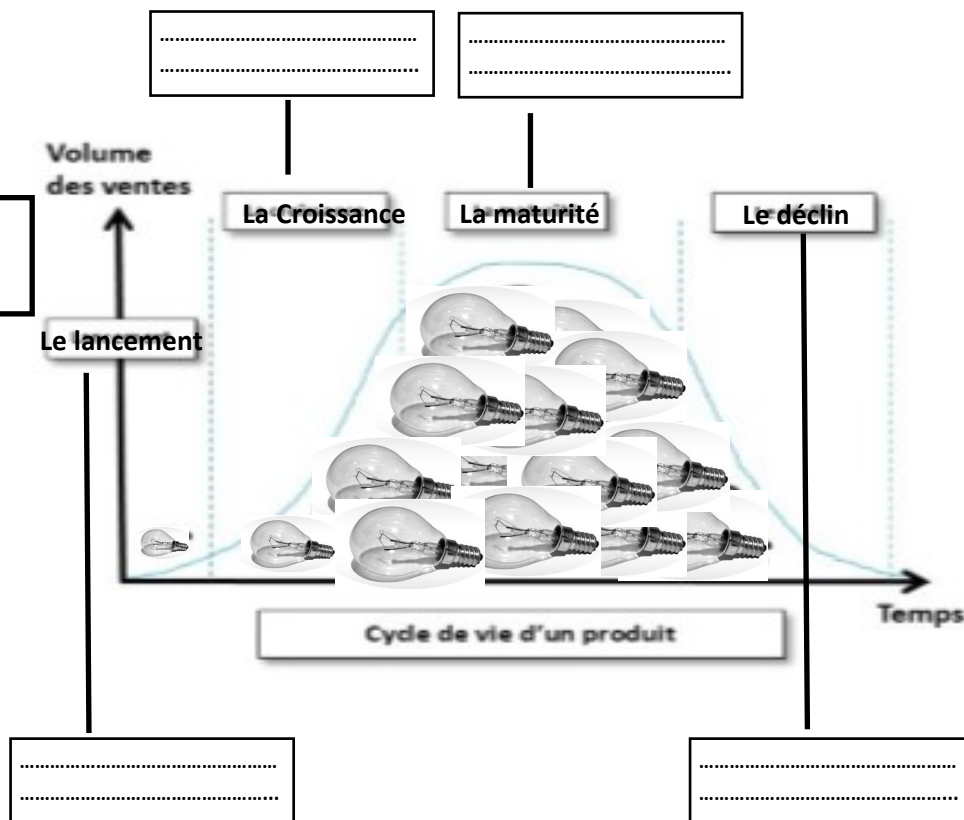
……………………………………………
……………………………………………

……………………………………………
……………………………………………

Volume des ventes

La Croissance

La maturité

Le déclin

Le lancement

Temps

Cycle de vie d'un produit

……………………………………………
……………………………………………

……………………………………………
……………………………………………